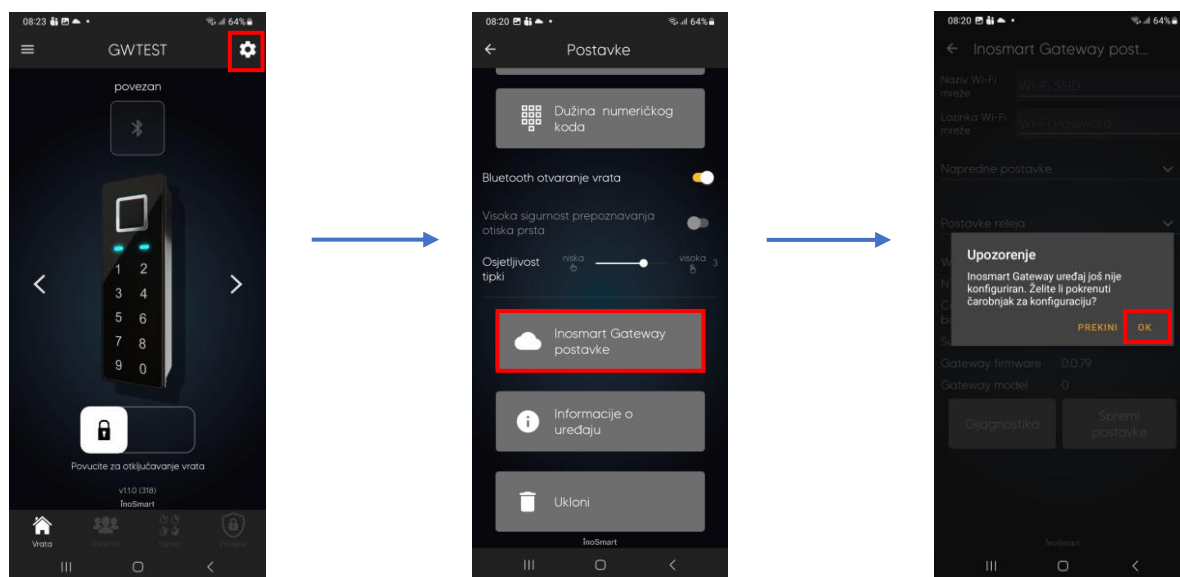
08:23 64%
GWTEST
povezan
1 2
3 4
5 6
7 8
9 0
Povucite za otključavanje vrata
v1.1.0 (318)
InoSmart
Vrata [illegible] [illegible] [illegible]

08:20 64%
Postavke
Dužina numeričkog koda
Bluetooth otvaranje vrata
Visoka sigurnost prepoznavanja otiska prsta
Osjetljivost tipki
niska
visoka
3
Inosmart Gateway postavke
Informacije o uređaju
Ukloni
InoSmart

08:20 64%
Inosmart Gateway post...
Naziv Wi-Fi mreže
Wi-Fi SSID
Lozinka Wi-Fi mreže
Wi-Fi Password
Napredne postavke
Postavke releja
Upozorenje
Inosmart Gateway uređaj još nije konfiguriran. Želite li pokrenuti čarobnjak za konfiguraciju?
PREKINI
OK
Gateway firmware 0.0.79
Gateway model 0
Dijagnostika
Spremi postavke
InoSmart